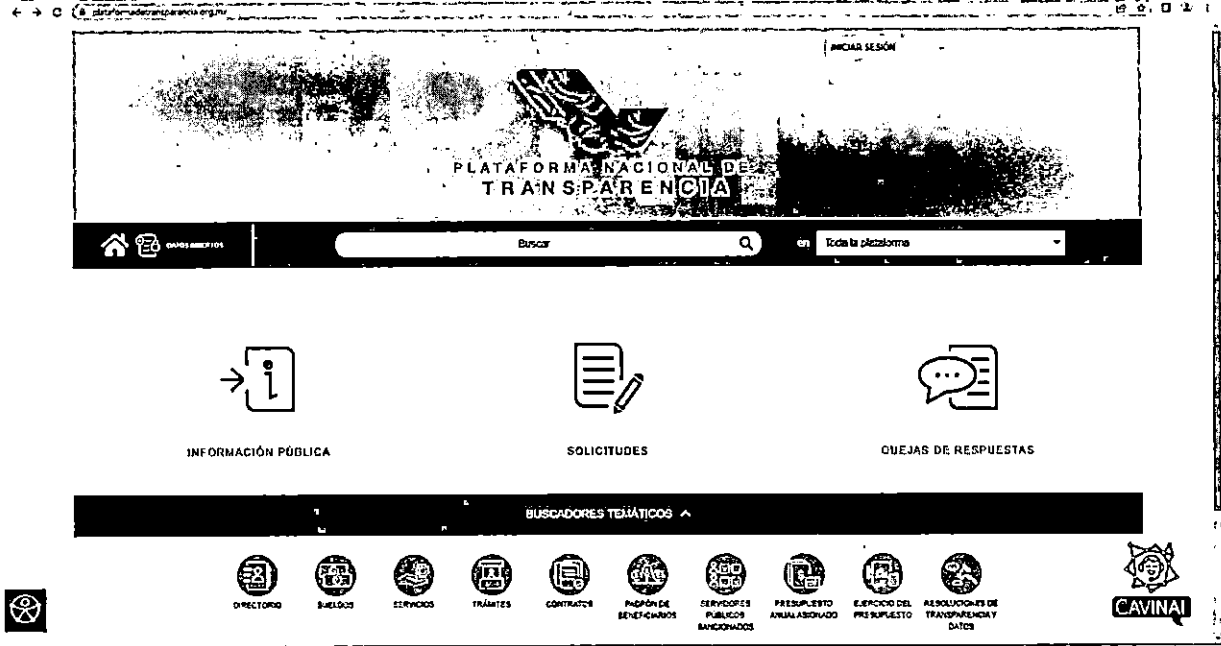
plataformadetransparencia.org.mx

INICIAR SESIÓN

PLATAFORMA NACIONAL DE TRANSPARENCIA

DATOS ABIERTOS

Buscar

en Toda la plataforma

INFORMACIÓN PÚBLICA

SOLICITUDES

QUEJAS DE RESPUESTAS

BUSCADORES TEMÁTICOS

DIRECTORIO

SUELDOS

SERVICIOS

TRÁMITES

CONTRATOS

PADRÓN DE BENEFICIARIOS

SERVIDORES PÚBLICOS SANCIONADOS

PRESUPUESTO ANUAL ASIGNADO

EJERCICIO DEL PRESUPUESTO

RESOLUCIONES DE TRANSPARENCIA Y DATOS

CAVINAI